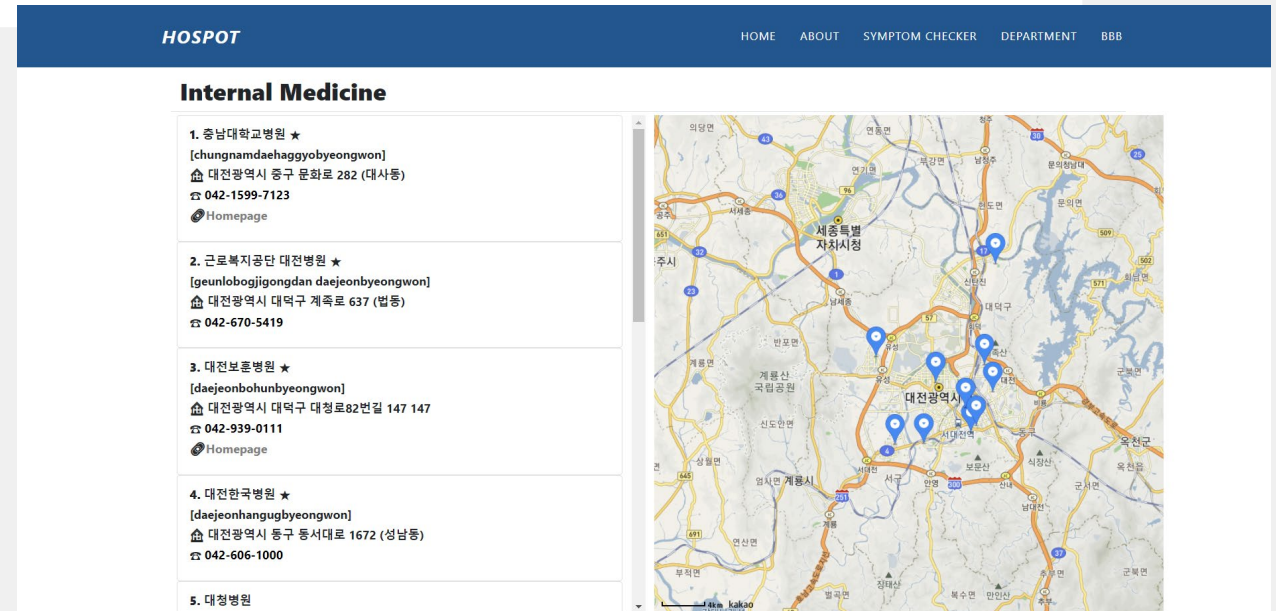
HOSPOT

HOME ABOUT SYMPTOM CHECKER DEPARTMENT BBB

Internal Medicine

1. 충남대학교병원 ★
[chungnamdaehaggyobyeongwon]
대전광역시 중구 문화로 282 (대사동)
042-1599-7123
Homepage

2. 근로복지공단 대전병원 ★
[geunlobogjigongdan daejeonbyeongwon]
대전광역시 대덕구 계족로 637 (법동)
042-670-5419

3. 대전보훈병원 ★
[daejeonbohunbyeongwon]
대전광역시 대덕구 대청로82번길 147 147
042-939-0111
Homepage

4. 대전한국병원 ★
[daejeonhangugbyeongwon]
대전광역시 동구 동서대로 1672 (성남동)
042-606-1000

5. 대청병원

세종특별자치시청
대전광역시
계룡시
계룡산 국립공원
대덕구
옥천군
서대전역
대전역
유성
반포면
신도면
보문산
식장산
서구
동구
남세종
연동면
부강면
남청주
금남면
계룡면
연산면
부적면
벌곡면
복수면
추부면
군북면
군서면
이원면
안영
신탄진
회인면
문의면
장태산
만인산
두마면
상월면
엄사면
4km kakao